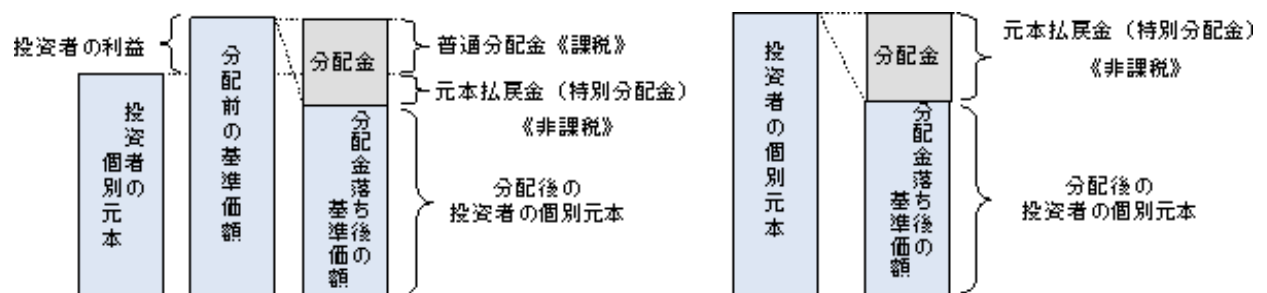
投資者の利益

投資者個別の元本

分配前の基準価額

分配金

分配金落ち後の基準価額

普通分配金《課税》

元本払戻金（特別分配金）

《非課税》

分配後の
投資者の個別元本

投資者の個別元本

分配金

分配金落ち後の基準価額

元本払戻金（特別分配金）

《非課税》

分配後の
投資者の個別元本